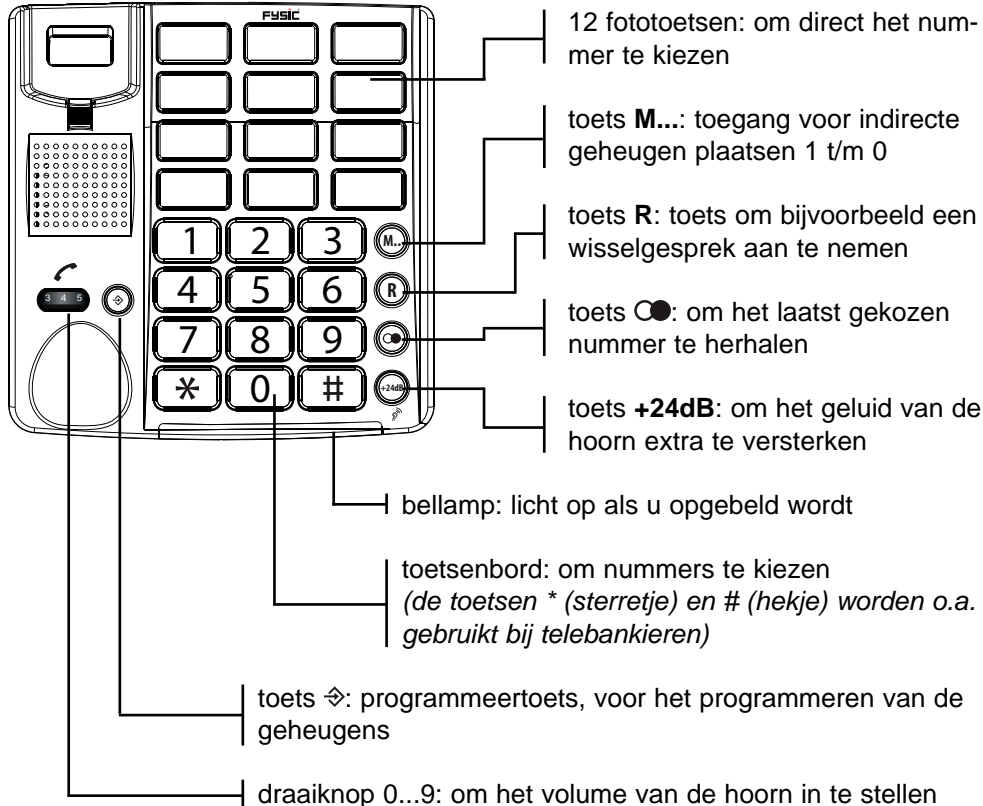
FYSIC

1 2 3
4 5 6
7 8 9
* 0 #

M...
R
+24dB

3 4 5

12 fototoetsen: om direct het nummer te kiezen

toets **M...**: toegang voor indirecte geheugen plaatsen 1 t/m 0

toets **R**: toets om bijvoorbeeld een wisselgesprek aan te nemen

toets ○●: om het laatst gekozen nummer te herhalen

toets **+24dB**: om het geluid van de hoorn extra te versterken

bellamp: licht op als u opgebeld wordt

toetsenbord: om nummers te kiezen
*(de toetsen * (sterretje) en # (hekje) worden o.a. gebruikt bij telebankieren)*

toets ⟐: programmeertoets, voor het programmeren van de geheugens

draaiknop 0...9: om het volume van de hoorn in te stellen